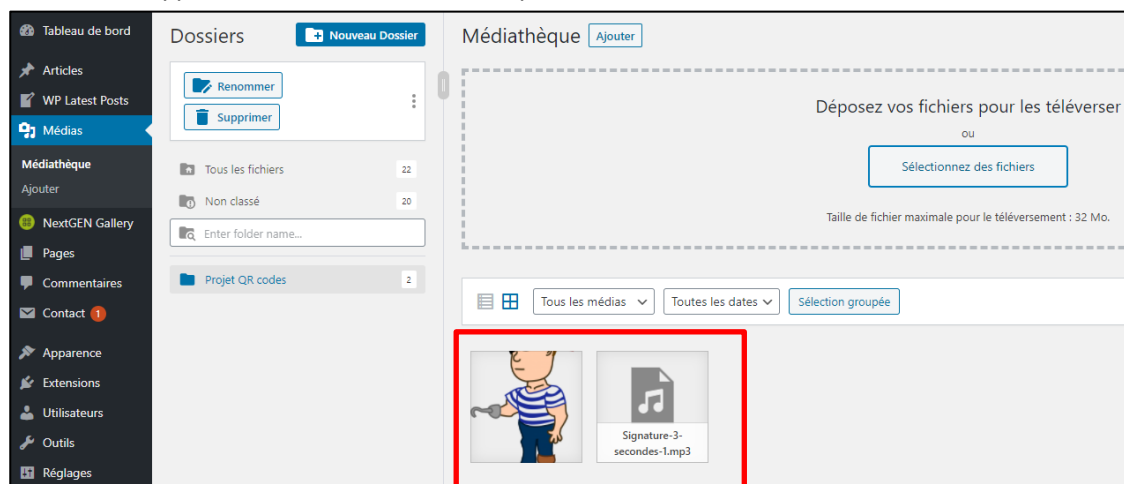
Tableau de bord
Articles
WP Latest Posts
Médias
Médiathèque
Ajouter
NextGEN Gallery
Pages
Commentaires
Contact 1
Apparence
Extensions
Utilisateurs
Outils
Réglages

Dossiers
Nouveau Dossier
Renommer
Supprimer
Tous les fichiers 22
Non classé 20
Enter folder name...
Projet QR codes 2

Médiathèque Ajouter
Déposez vos fichiers pour les téléverser
ou
Sélectionnez des fichiers
Taille de fichier maximale pour le téléversement : 32 Mo.

Tous les médias
Toutes les dates
Sélection groupée

Signature-3-secondes-1.mp3